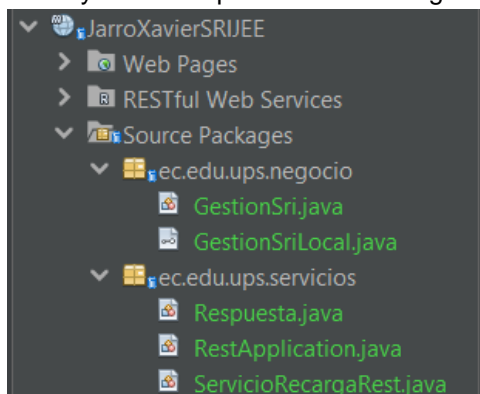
JarroXavierSRIJEE
Web Pages
RESTful Web Services
Source Packages
ec.edu.ups.negocio
GestionSri.java
GestionSriLocal.java
ec.edu.ups.servicios
Respuesta.java
RestApplication.java
ServicioRecargaRest.java